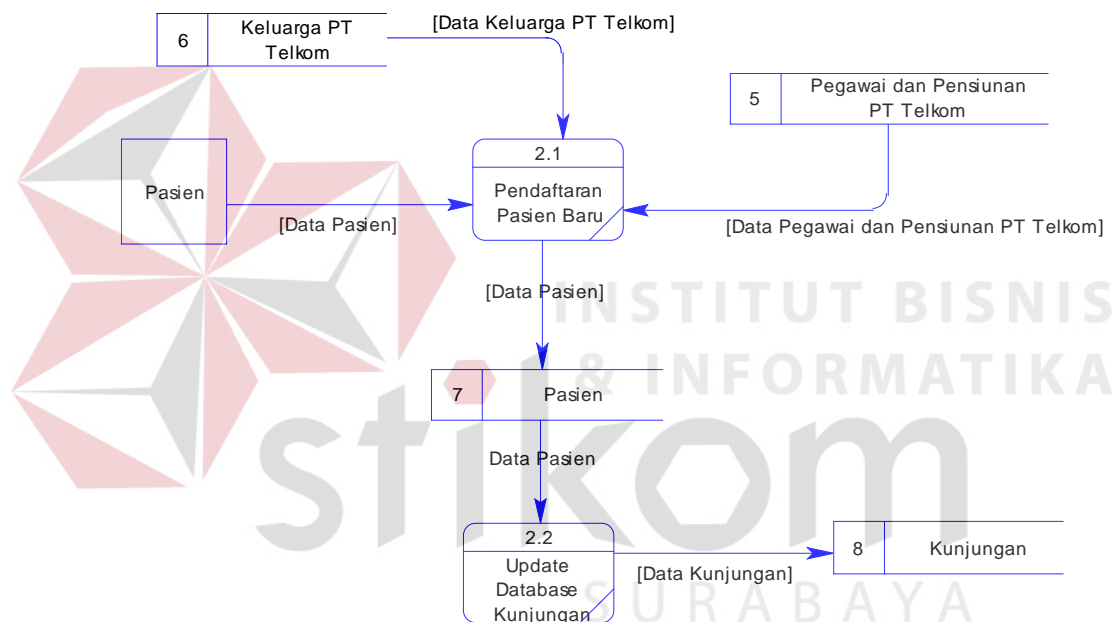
6 | Keluarga PT Telkom

[Data Keluarga PT Telkom]

5 | Pegawai dan Pensiunan PT Telkom

Pasien

2.1

Pendaftaran Pasien Baru

[Data Pasien]

[Data Pegawai dan Pensiunan PT Telkom]

[Data Pasien]

7 | Pasien

Data Pasien

2.2

Update Database Kunjungan

[Data Kunjungan]

8 | Kunjungan

INSTITUT BISNIS & INFORMATIKA

stikom

SURABAYA